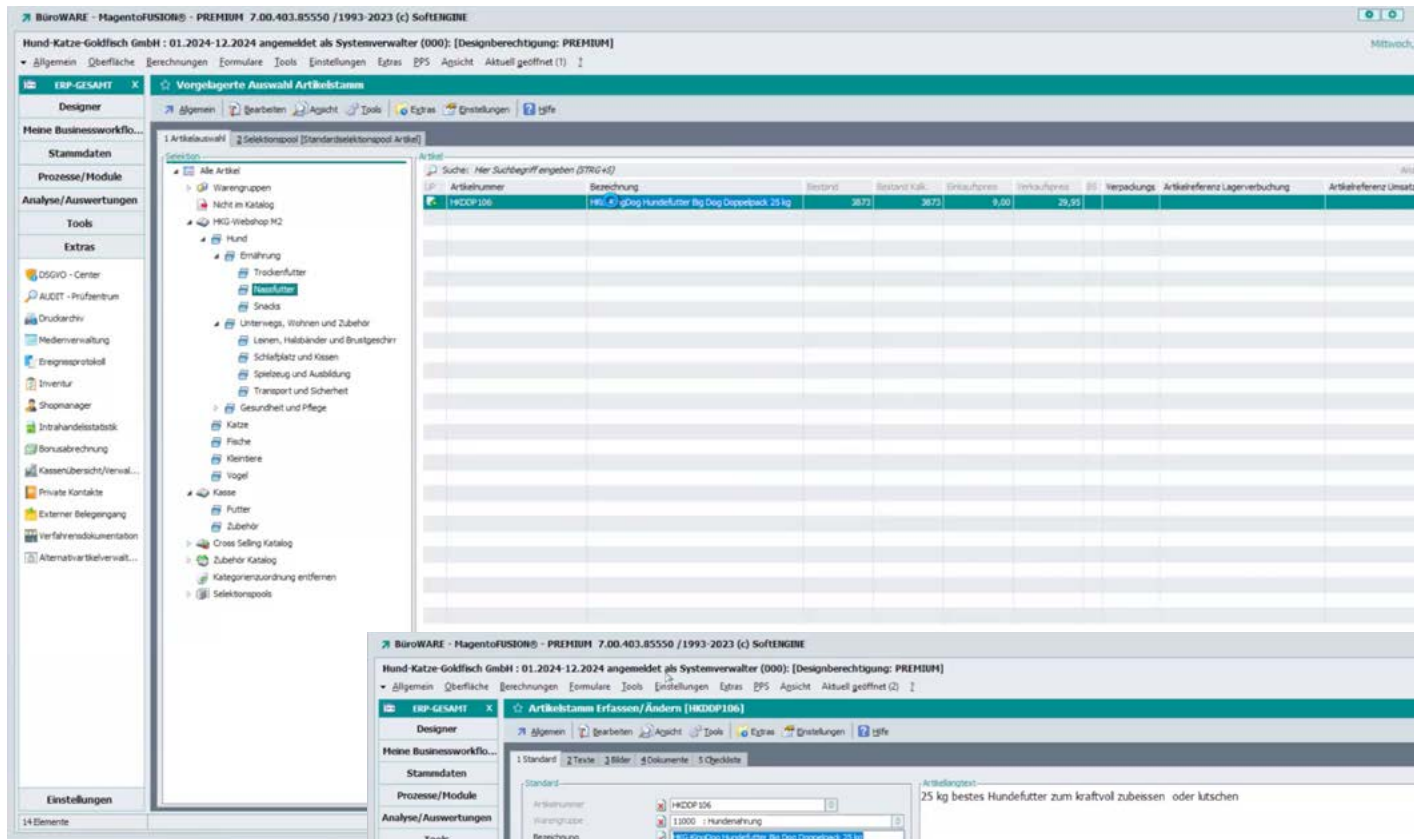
BüroWARE - MagentoFUSION® - PREMIUM 7.00.403.85550 /1993-2023 (c) SoftENGINE

Hund-Katze-Goldfisch GmbH : 01.2024-12.2024 angemeldet als Systemverwalter (000): [Designberechtigung: PREMIUM]

Mittwoch,

Allgemein Oberfläche Berechnungen Formulare Tools Einstellungen Extras PPS Ansicht Aktuell geöffnet (1) ?

ERP-GESAMT X

Designer

Meine Businessworkflo...

Stammdaten

Prozesse/Module

Analyse/Auswertungen

Tools

Extras

DSGVO - Center

AUDIT - Prüfzentrum

Druckarchiv

Medienverwaltung

Ereignisprotokoll

Inventur

Shopmanager

Intrahandelsstatistik

Bonusabrechnung

Kassenübersicht/Verwal...

Private Kontakte

Externer Belegeingang

Verfahrensdokumentation

Alternativartikelverwalt...

Einstellungen

14 Elemente

Vorgelagerte Auswahl Artikelstamm

Allgemein Bearbeiten Ansicht Tools Extras Einstellungen Hilfe

1 Artikelauswahl 2 Selektionspool [Standardselektionspool Artikel]

Selektion

Alle Artikel

Warengruppen

Nicht im Katalog

HKG-Webshop M2

Hund

Ernährung

Trockenfutter

Nassfutter

Snacks

Unterwegs, Wohnen und Zubehör

Leinen, Halsbänder und Brustgeschirr

Schlafplatz und Kissen

Spielzeug und Ausbildung

Transport und Sicherheit

Gesundheit und Pflege

Katze

Fische

Kleintiere

Vogel

Kasse

Futter

Zubehör

Cross Selling Katalog

Zubehör Katalog

Kategorienzuordnung entfernen

Selektionspools

Artikel

Suche: Hier Suchbegriff eingeben (STRG+S)

| LP | Artikelnummer | Bezeichnung | Bestand | Bestand Kalk. | Einkaufspreis | Verkaufspreis | BS | Verpackungs | Artikelreferenz Lagerverbuchung | Artikelreferenz Umsatz |
|---|---|---|---|---|---|---|---|---|---|---|
| | HKDDP106 | HK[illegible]gDog Hundefutter Big Dog Doppelpack 25 kg | 3873 | 3873 | 0,00 | 29,95 | | | | |

BüroWARE - MagentoFUSION® - PREMIUM 7.00.403.85550 /1993-2023 (c) SoftENGINE

Hund-Katze-Goldfisch GmbH : 01.2024-12.2024 angemeldet als Systemverwalter (000): [Designberechtigung: PREMIUM]

Allgemein Oberfläche Berechnungen Formulare Tools Einstellungen Extras PPS Ansicht Aktuell geöffnet (2) ?

ERP-GESAMT X

Designer

Meine Businessworkflo...

Stammdaten

Prozesse/Module

Analyse/Auswertungen

Artikelstamm Erfassen/Ändern [HKDDP106]

Allgemein Bearbeiten Ansicht Tools Extras Einstellungen Hilfe

1 Standard 2 Texte 3 Bilder 4 Dokumente 5 Checkliste

Standard

Artikelnummer HKDDP106

Warengruppe 11000 : Hundenahrung

Bezeichnung HKG-KingDog Hundefutter Big Dog Doppelpack 25 kg

Artikellangtext

25 kg bestes Hundefutter zum kraftvoll zubeissen oder lutschen